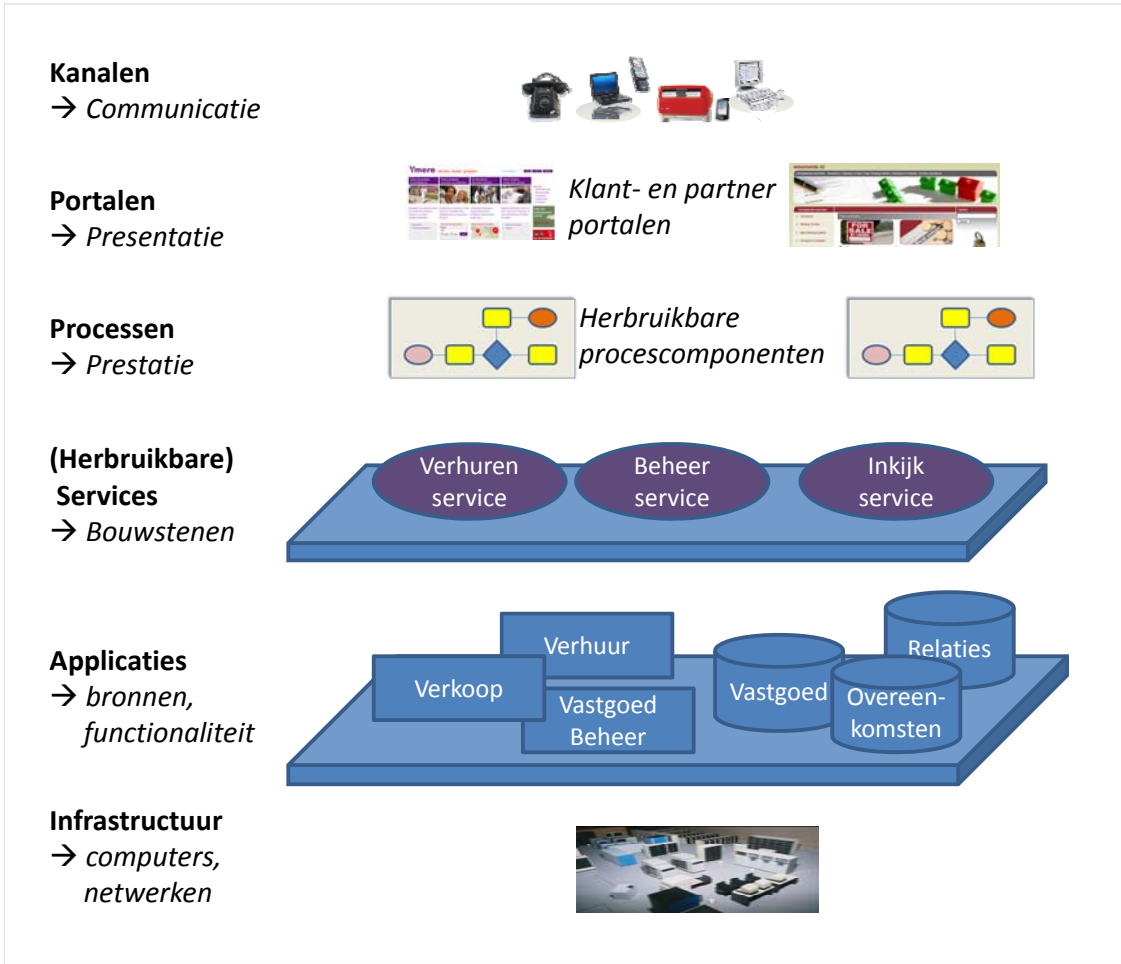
**Kanalen**
→ *Communicatie*

**Portalen**
→ *Presentatie*

Ymere

*Klant- en partner portalen*

**Processen**
→ *Prestatie*

*Herbruikbare procescomponenten*

**(Herbruikbare) Services**
→ *Bouwstenen*

Verhuren service

Beheer service

Inkijk service

**Applicaties**
→ *bronnen, functionaliteit*

Verhuur

Verkoop

Vastgoed Beheer

Vastgoed

Relaties

Overeenkomsten

**Infrastructuur**
→ *computers, netwerken*